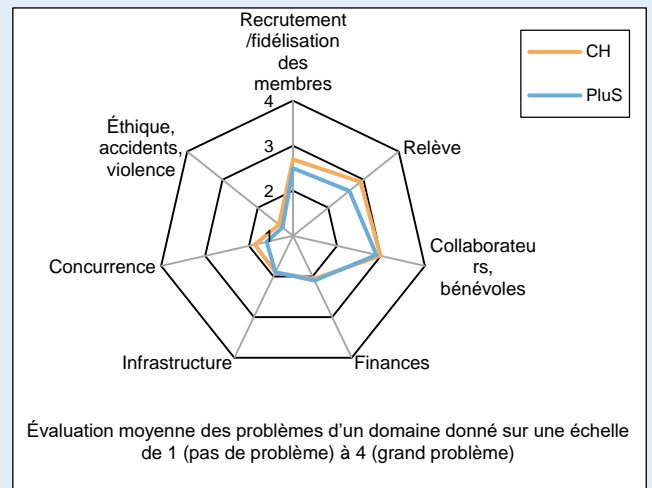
Recrutement /fidélisation des membres

4

3

2

1

CH

PluS

Relève

Collaborateurs, bénévoles

Finances

Infrastructure

Concurrence

Éthique, accidents, violence

Évaluation moyenne des problèmes d'un domaine donné sur une échelle de 1 (pas de problème) à 4 (grand problème)